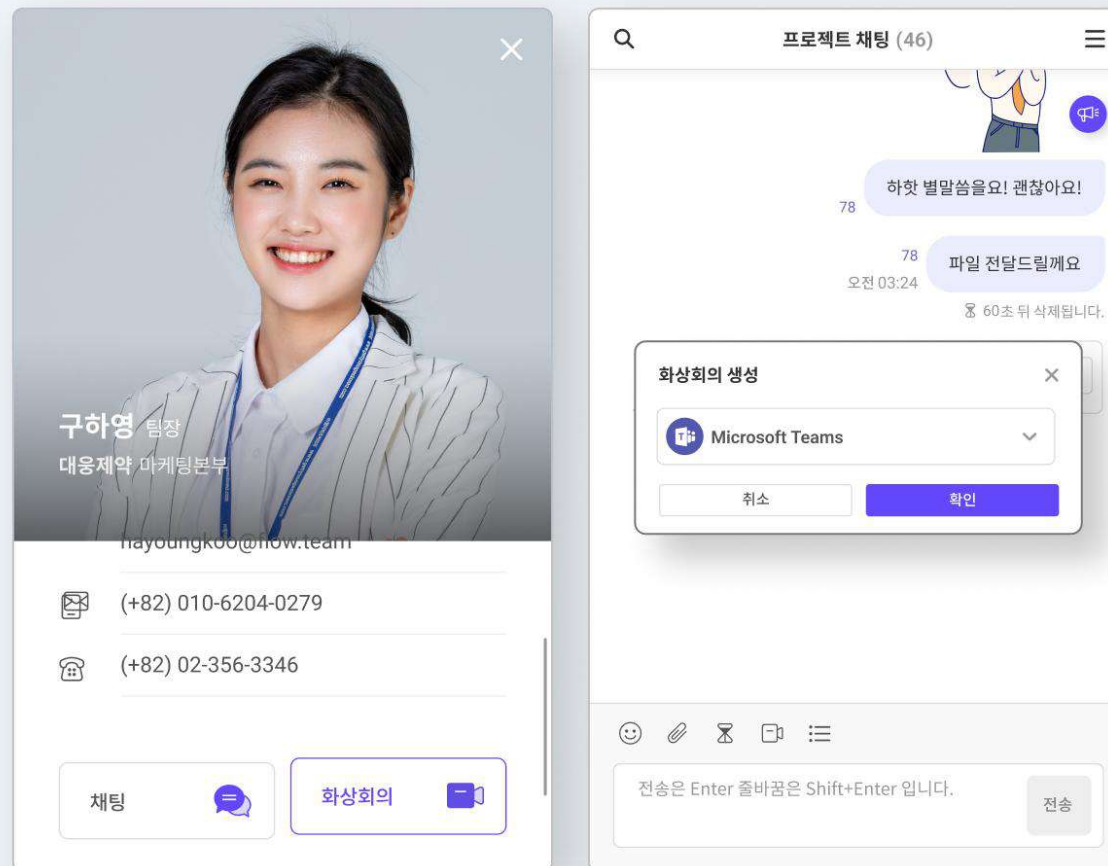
구하영 팀장
대웅제약 마케팅본부

hayoungkoo@flow.team

(+82) 010-6204-0279

(+82) 02-356-3346

채팅

화상회의

프로젝트 채팅 (46)

하핫 별말씀을요! 괜찮아요!
78

78
오전 03:24
파일 전달드릴께요

60초 뒤 삭제됩니다.

화상회의 생성

Microsoft Teams

취소

확인

전송은 Enter 줄바꿈은 Shift+Enter 입니다.

전송